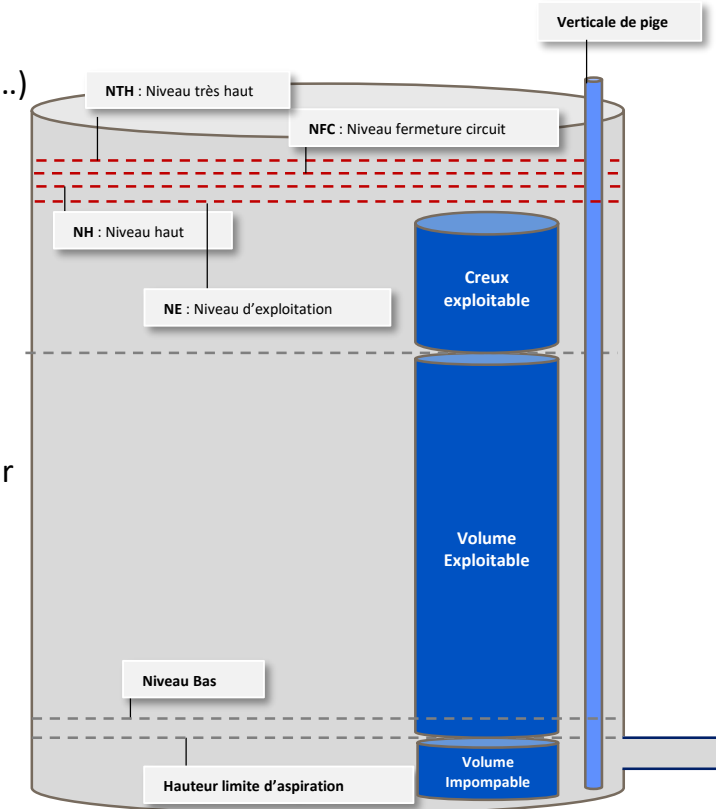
..)

Verticale de pige

NTH : Niveau très haut

NFC : Niveau fermeture circuit

NH : Niveau haut

NE : Niveau d'exploitation

Creux exploitable

r

Volume Exploitable

Niveau Bas

Hauteur limite d'aspiration

Volume Impompable